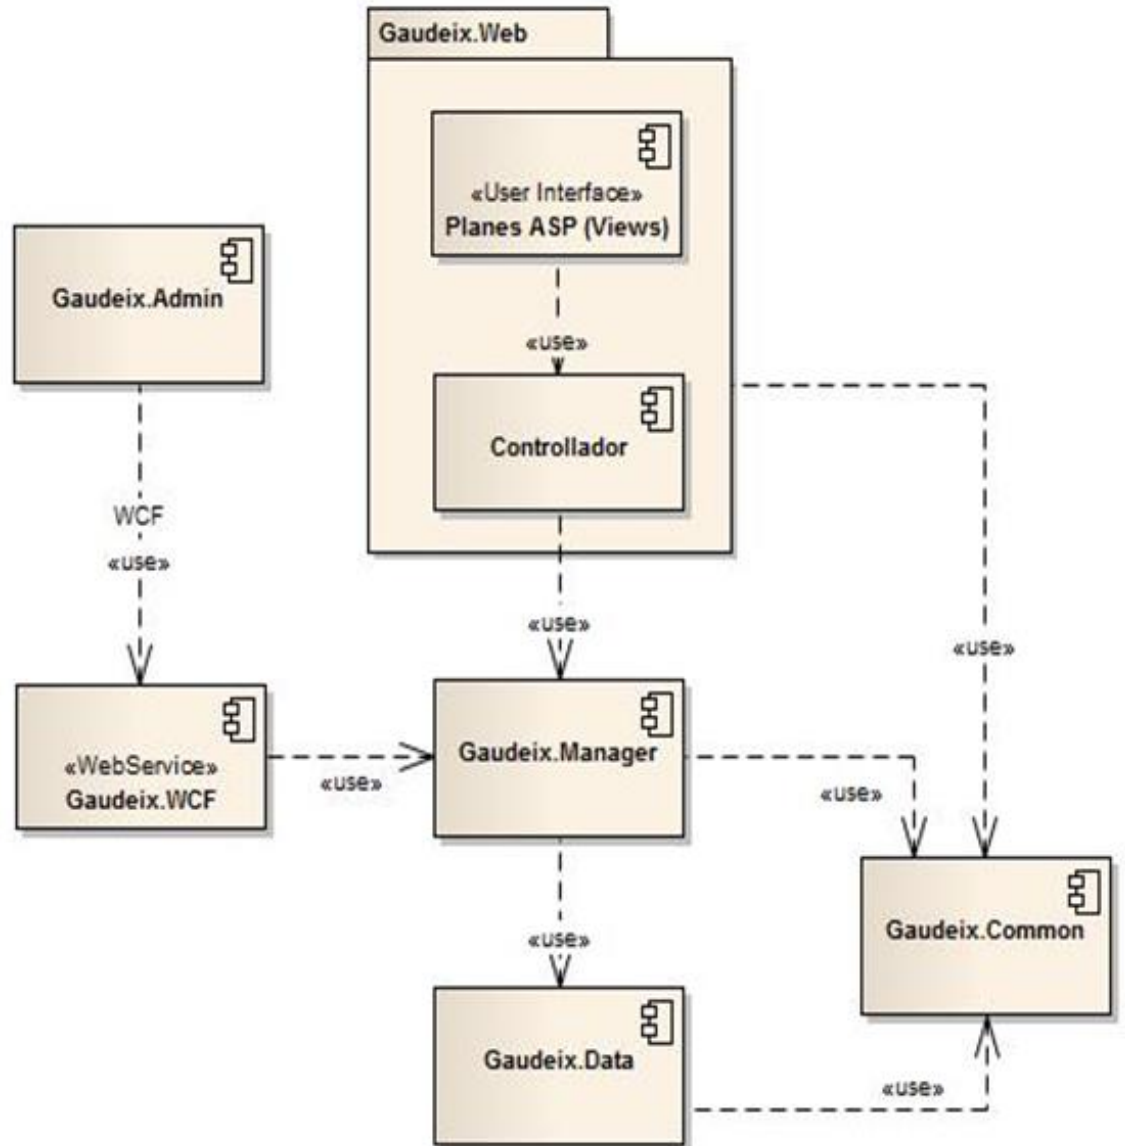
Gaudeix.Web

«User Interface»
Planes ASP (Views)

«use»

Controllador

Gaudeix.Admin

WCF
«use»

«use»

«use»

«WebService»
Gaudeix.WCF

«use»

Gaudeix.Manager

«use»

«use»

Gaudeix.Common

Gaudeix.Data

«use»